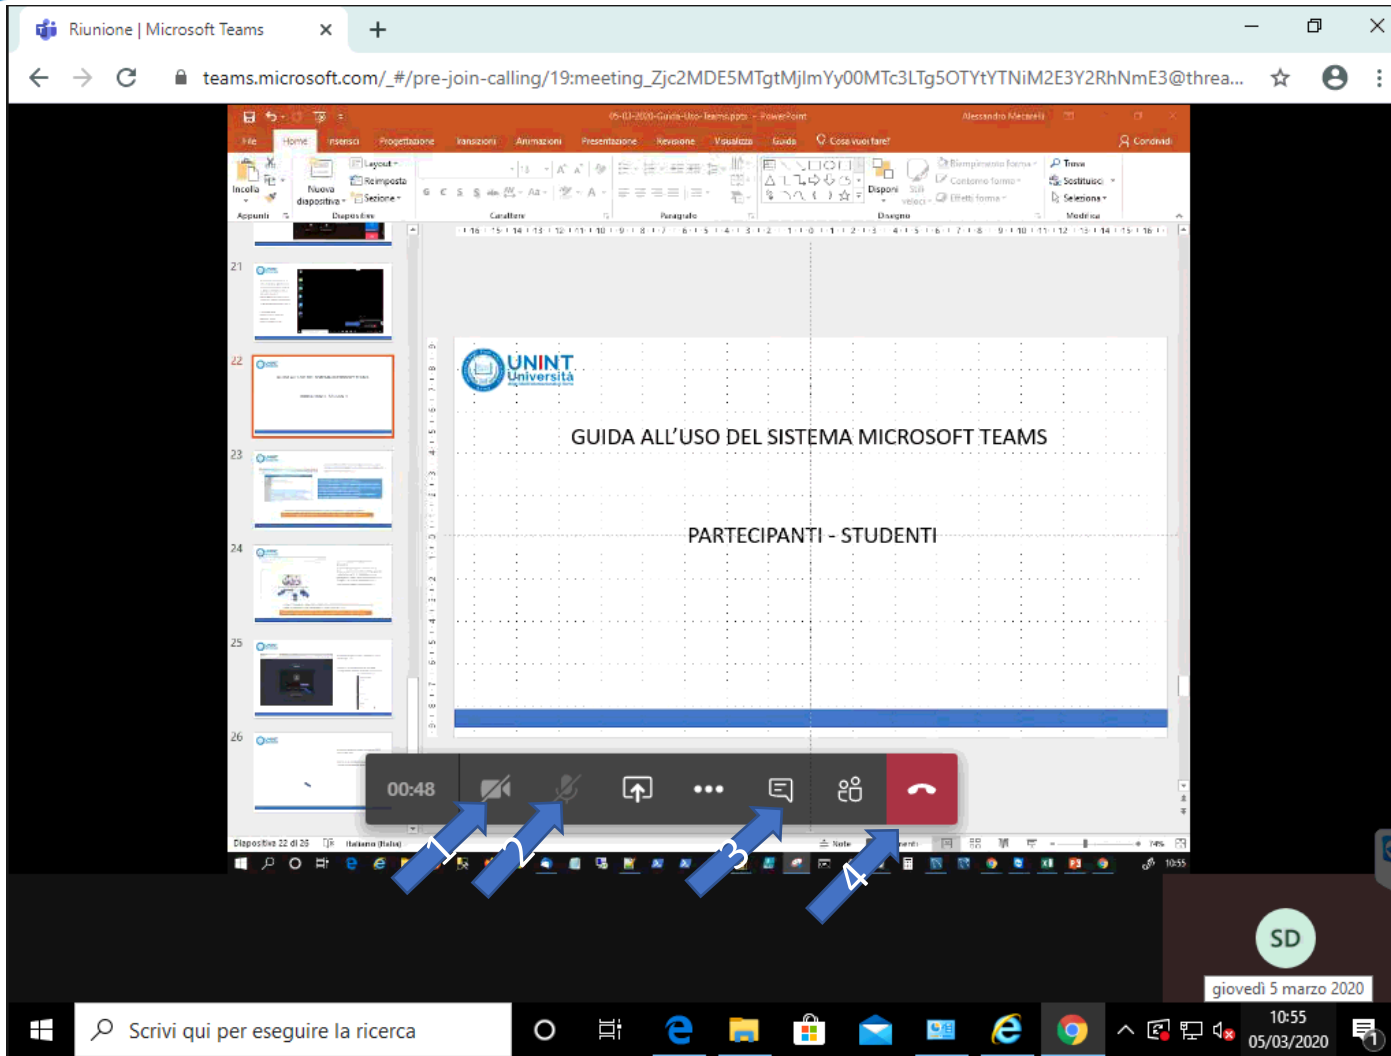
Riunione | Microsoft Teams ×  +

teams.microsoft.com/_#/pre-join-calling/19:meeting_Zjc2MDE5MTgtMjlmYy00MTc3LTg5OTYtYTNiM2E3Y2RhNmE3@threa...

05-03-2020-Guida-Uso-Teams.pptx - PowerPoint  Alessandro Mecarelli

File  Home  Inserisci  Progettazione  Transizioni  Animazioni  Presentazione  Revisione  Visualizza  Guida  Cosa vuoi fare?  Condividi

Incolla  Nuova diapositiva  Layout  Reimposta  Sezione  Appunti  Diapositive  Carattere  Paragrafo  Disponi  Stili veloci  Riempimento forma  Contorno forma  Effetti forma  Disegno  Trova  Sostituisci  Seleziona  Modifica

21

22

23

24

25

26

UNINT Università

GUIDA ALL'USO DEL SISTEMA MICROSOFT TEAMS

PARTECIPANTI - STUDENTI

00:48

1

2

3

4

Diapositiva 22 di 26  Italiano (Italia)  Note

10:55

SD

giovedì 5 marzo 2020

Scrivi qui per eseguire la ricerca

10:55
05/03/2020